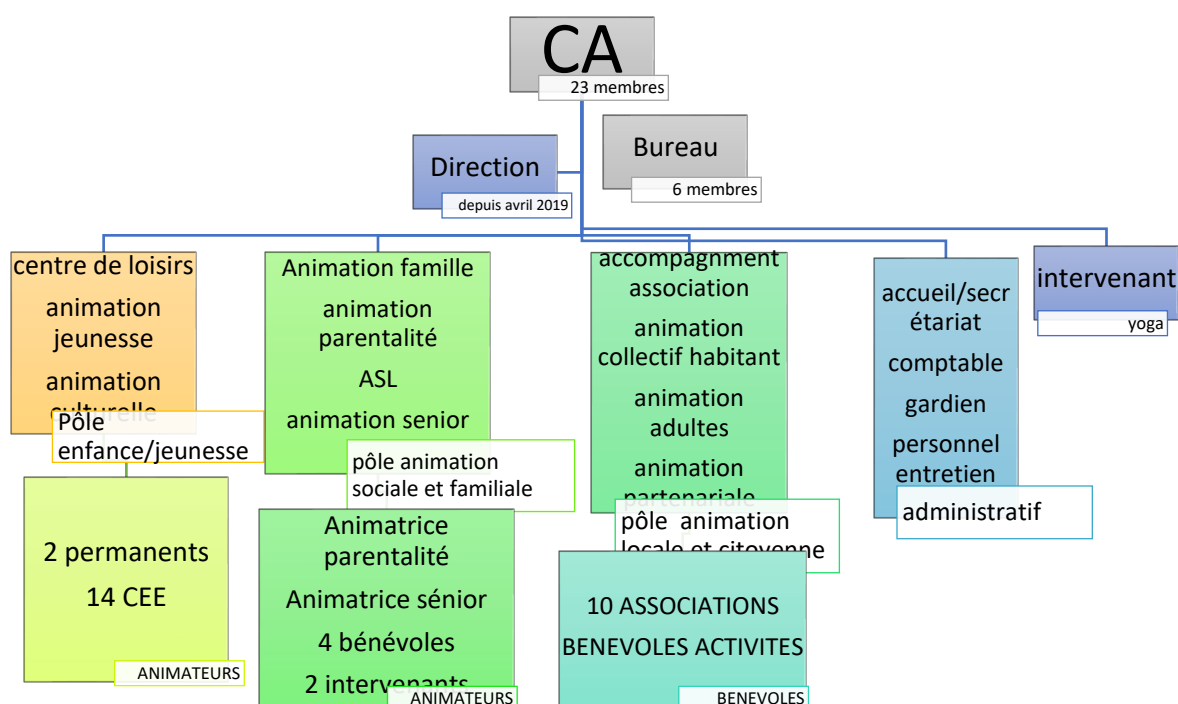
CA
23 membres

Direction
depuis avril 2019

Bureau
6 membres

centre de loisirs
animation jeunesse
animation culturelle
Pôle enfance/jeunesse

2 permanents
14 CEE
ANIMATEURS

Animation famille
animation parentalité
ASL
animation senior
pôle animation sociale et familiale

Animatrice parentalité
Animatrice sénior
4 bénévoles
2 intervenants
ANIMATEURS

accompagnment association
animation collectif habitant
animation adultes
animation partenariale
pôle animation locale et citoyenne

10 ASSOCIATIONS
BENEVOLES ACTIVITES
BENEVOLES

accueil/secrétariat
comptable
gardien
personnel entretien
administratif

intervenant
yoga